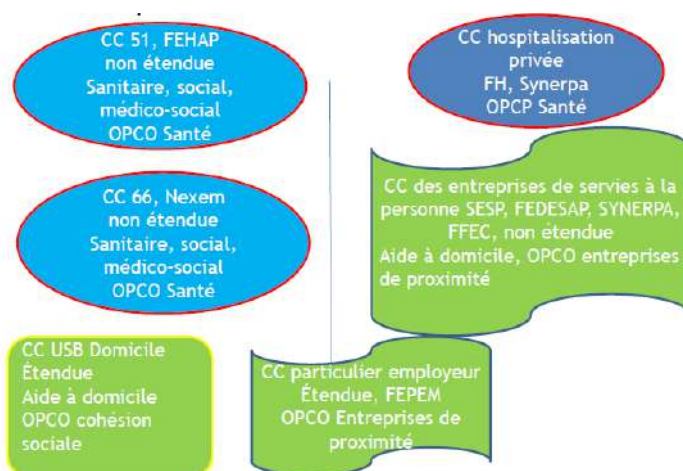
CC 51, FEHAP
non étendue
Sanitaire, social,
médico-social
OPCO Santé

CC hospitalisation
privée
FH, Synerpa
OPCP Santé

CC 66, Nexem
non étendue
Sanitaire, social,
médico-social
OPCO Santé

CC des entreprises de servies à la personne SESP, FEDESAP, SYNERPA, FFEC, non étendue
Aide à domicile, OPCO entreprises de proximité

CC USB Domicile
Étendue
Aide à domicile
OPCO cohésion sociale

CC particulier employeur
Étendue, FEPEM
OPCO Entreprises de proximité